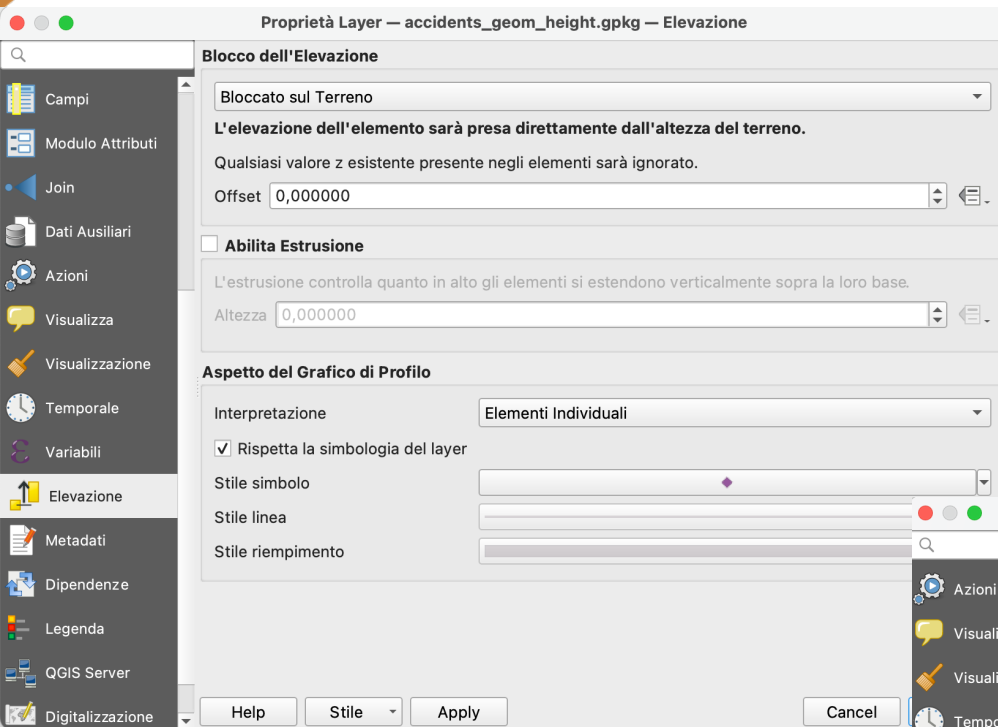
Proprietà Layer — accidents_geom_height.gpkg — Elevazione

Campi
Modulo Attributi
Join
Dati Ausiliari
Azioni
Visualizza
Visualizzazione
Temporale
Variabili
Elevazione
Metadati
Dipendenze
Legenda
QGIS Server
Digitalizzazione

Blocco dell'Elevazione

Bloccato sul Terreno

L'elevazione dell'elemento sarà presa direttamente dall'altezza del terreno.

Qualsiasi valore z esistente presente negli elementi sarà ignorato.

Offset 0,000000

Abilita Estrusione

L'estrusione controlla quanto in alto gli elementi si estendono verticalmente sopra la loro base.

Altezza 0,000000

Aspetto del Grafico di Profilo

Interpretazione
Elementi Individuali

Rispetta la simbologia del layer

Stile simbolo
Stile linea
Stile riempimento

Azioni
Visuali
Visuali
Tempo

Help
Stile
Apply
Cancel